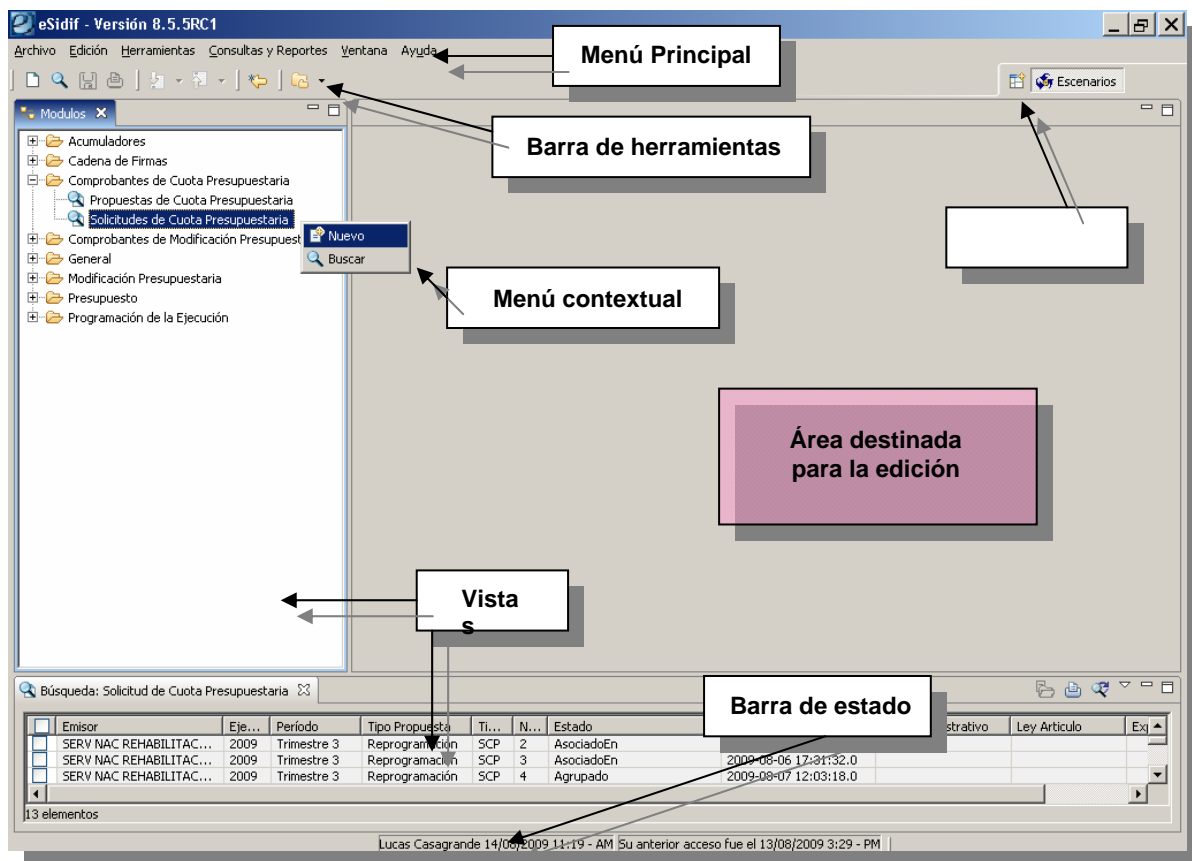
eSidif - Versión 8.5.5RC1

Archivo Edición Herramientas Consultas y Reportes Ventana Ayuda

Menú Principal

Escenarios

Modulos

Barra de herramientas

Acumuladores
Cadena de Firmas
Comprobantes de Cuota Presupuestaria
Propuestas de Cuota Presupuestaria
Solicitudes de Cuota Presupuestaria
Comprobantes de Modificación Presupuest
General
Modificación Presupuestaria
Presupuesto
Programación de la Ejecución

Nuevo
Buscar

Menú contextual

Área destinada para la edición

Vista s

Búsqueda: Solicitud de Cuota Presupuestaria

Barra de estado

| Emisor | Eje... | Período | Tipo Propuesta | Ti... | N... | Estado | | strativo | Ley Articulo | Ex |
|---|---|---|---|---|---|---|---|---|---|---|
| SERV NAC REHABILITAC... | 2009 | Trimestre 3 | Reprogramación | SCP | 2 | AsociadoEn | | | | |
| SERV NAC REHABILITAC... | 2009 | Trimestre 3 | Reprogramación | SCP | 3 | AsociadoEn | 2009-08-06 17:31:32.0 | | | |
| SERV NAC REHABILITAC... | 2009 | Trimestre 3 | Reprogramación | SCP | 4 | Agrupado | 2009-08-07 12:03:18.0 | | | |

13 elementos

Lucas Casagrande 14/08/2009 11:19 - AM Su anterior acceso fue el 13/08/2009 3:29 - PM